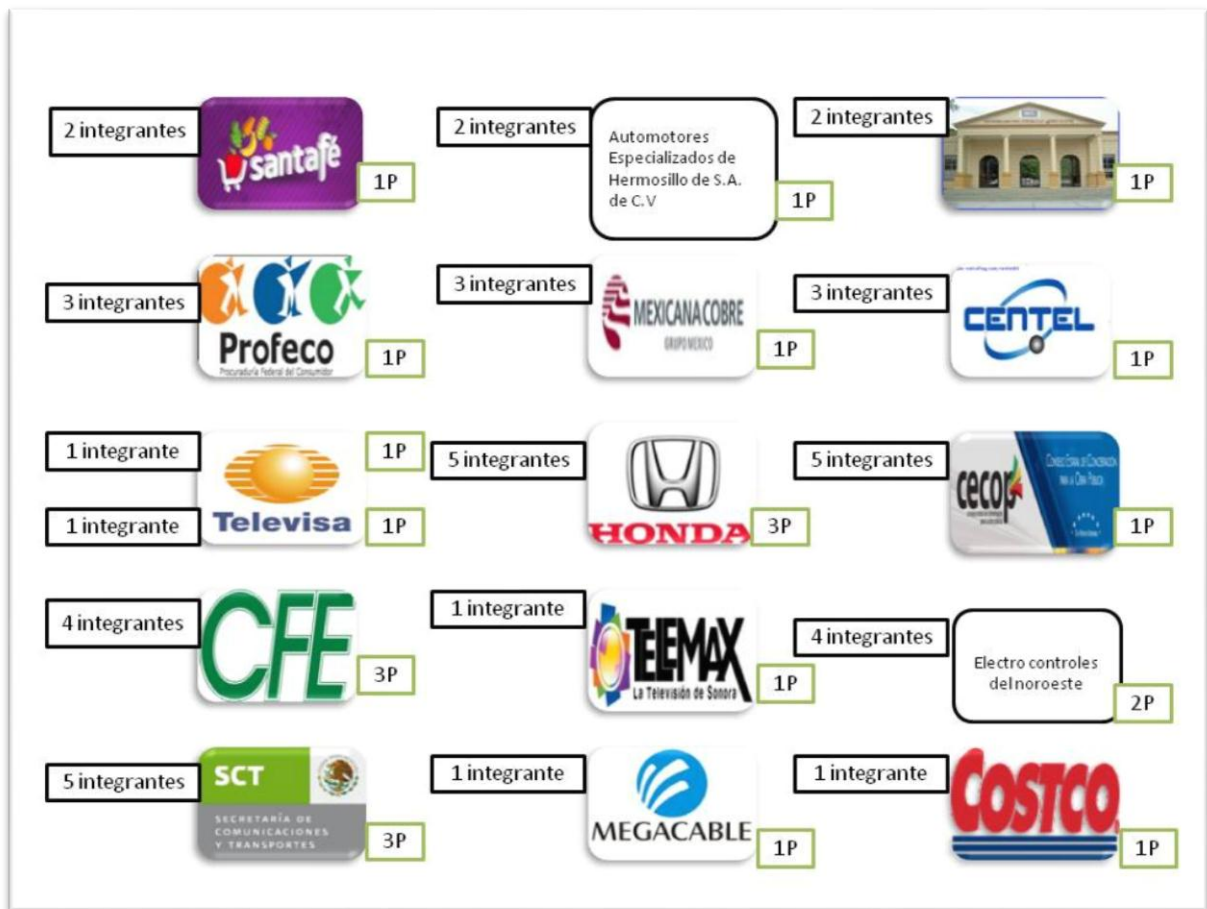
2 integrantes
santafé
1P

2 integrantes
Automotores Especializados de Hermosillo de S.A. de C.V
1P

2 integrantes
1P

3 integrantes
Profeco
Procuraduría Federal del Consumidor
1P

3 integrantes
MEXICANA COBRE
GRUPO MEXICO
1P

3 integrantes
CENTEL
1P

1 integrante
1P
Televisa
1 integrante
1P

5 integrantes
HONDA
3P

5 integrantes
cecop
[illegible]
1P

4 integrantes
CFE
3P

1 integrante
TELEMAX
La Televisión de Sonora
1P

4 integrantes
Electro controles del noroeste
2P

5 integrantes
SCT
SECRETARÍA DE COMUNICACIONES Y TRANSPORTES
3P

1 integrante
MEGACABLE
1P

1 integrante
COSTCO
1P